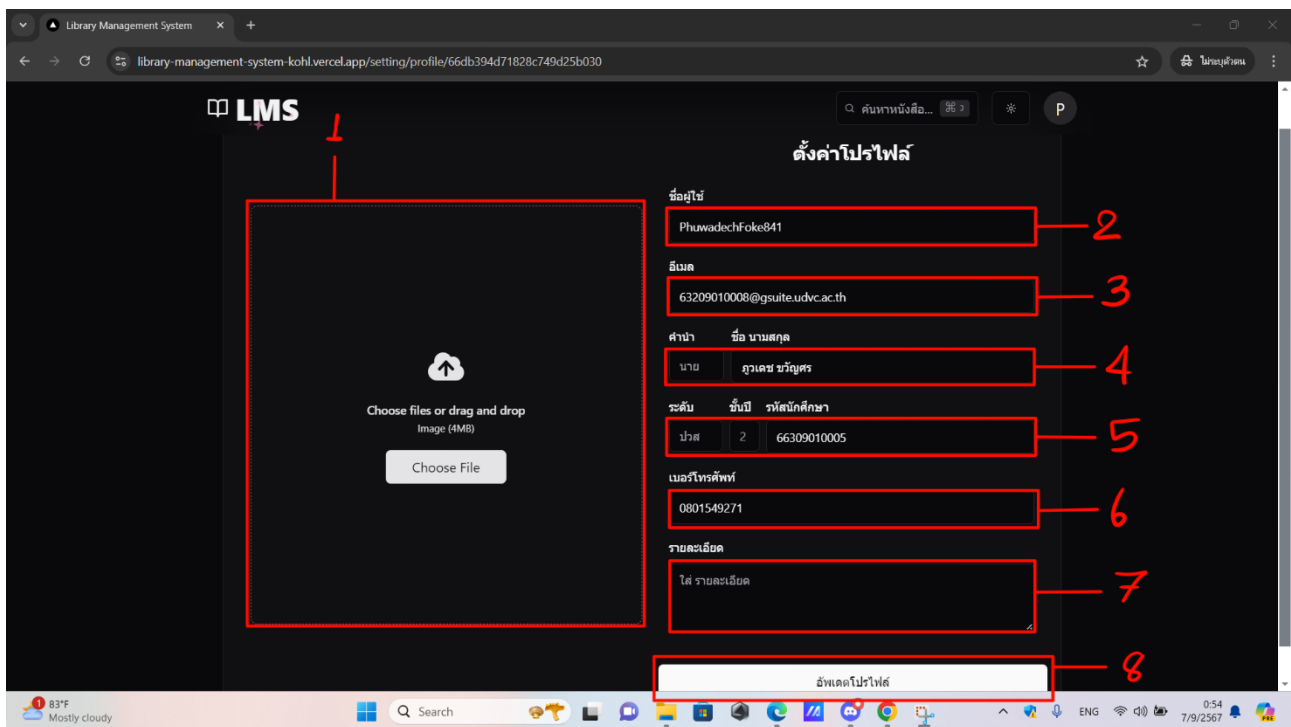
Library Management System ×

library-management-system-kohl.vercel.app/setting/profile/66db394d71828c749d25b030

ไม่ระบุตัวตน

LMS

ค้นหาหนังสือ... ⌘ J

P

1

ตั้งค่าโปรไฟล์

Choose files or drag and drop

Image (4MB)

Choose File

ชื่อผู้ใช้

PhuwadechFoke841

2

อีเมล

63209010008@gsuite.udvc.ac.th

3

คำนำ ชื่อ นามสกุล

นาย ภูวเดช ขวัญศร

4

ระดับ ชั้นปี รหัสนักศึกษา

ปวส 2 66309010005

5

เบอร์โทรศัพท์

0801549271

6

รายละเอียด

ใส่ รายละเอียด

7

อัพเดตโปรไฟล์

8

83°F Mostly cloudy

Search

ENG

0:54 7/9/2567